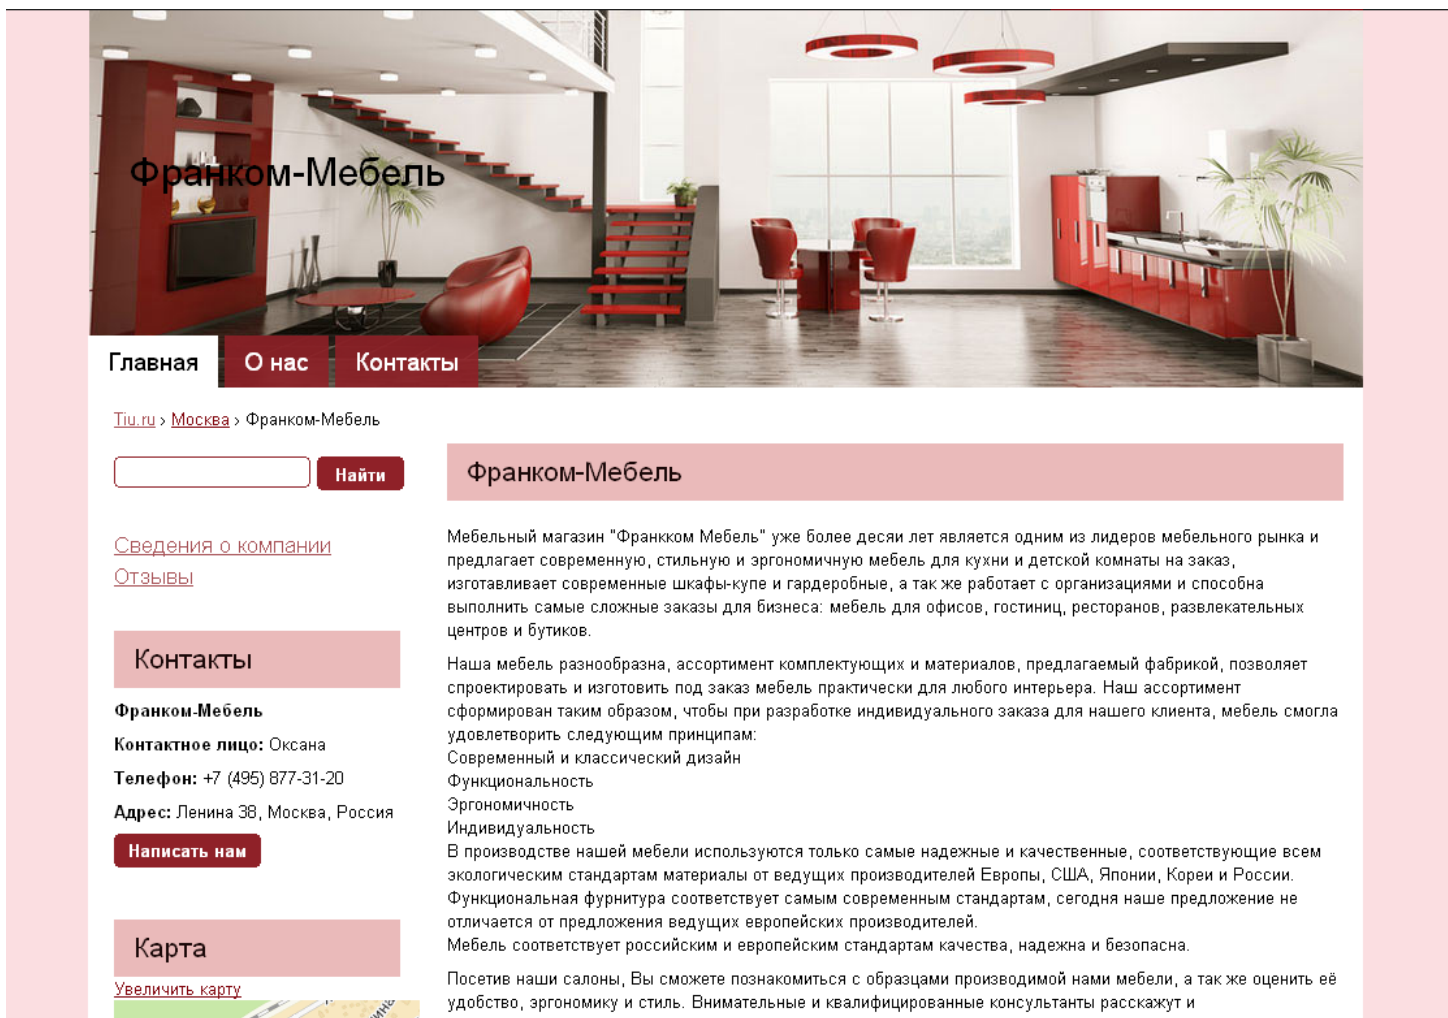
Франком-Мебель

Главная О нас Контакты

Tiu.ru › Москва › Франком-Мебель

Найти

Сведения о компании
Отзывы

Контакты

Франком-Мебель

Контактное лицо: Оксана

Телефон: +7 (495) 877-31-20

Адрес: Ленина 38, Москва, Россия

Написать нам

Карта

Увеличить карту

Франком-Мебель

Мебельный магазин "Франкком Мебель" уже более десяи лет является одним из лидеров мебельного рынка и предлагает современную, стильную и эргономичную мебель для кухни и детской комнаты на заказ, изготавливает современные шкафы-купе и гардеробные, а так же работает с организациями и способна выполнить самые сложные заказы для бизнеса: мебель для офисов, гостиниц, ресторанов, развлекательных центров и бутиков.

Наша мебель разнообразна, ассортимент комплектующих и материалов, предлагаемый фабрикой, позволяет спроектировать и изготовить под заказ мебель практически для любого интерьера. Наш ассортимент сформирован таким образом, чтобы при разработке индивидуального заказа для нашего клиента, мебель смогла удовлетворить следующим принципам:
Современный и классический дизайн
Функциональность
Эргономичность
Индивидуальность
В производстве нашей мебели используются только самые надежные и качественные, соответствующие всем экологическим стандартам материалы от ведущих производителей Европы, США, Японии, Кореи и России.
Функциональная фурнитура соответствует самым современным стандартам, сегодня наше предложение не отличается от предложения ведущих европейских производителей.
Мебель соответствует российским и европейским стандартам качества, надежна и безопасна.

Посетив наши салоны, Вы сможете познакомиться с образцами производимой нами мебели, а так же оценить её удобство, эргономику и стиль. Внимательные и квалифицированные консультанты расскажут и